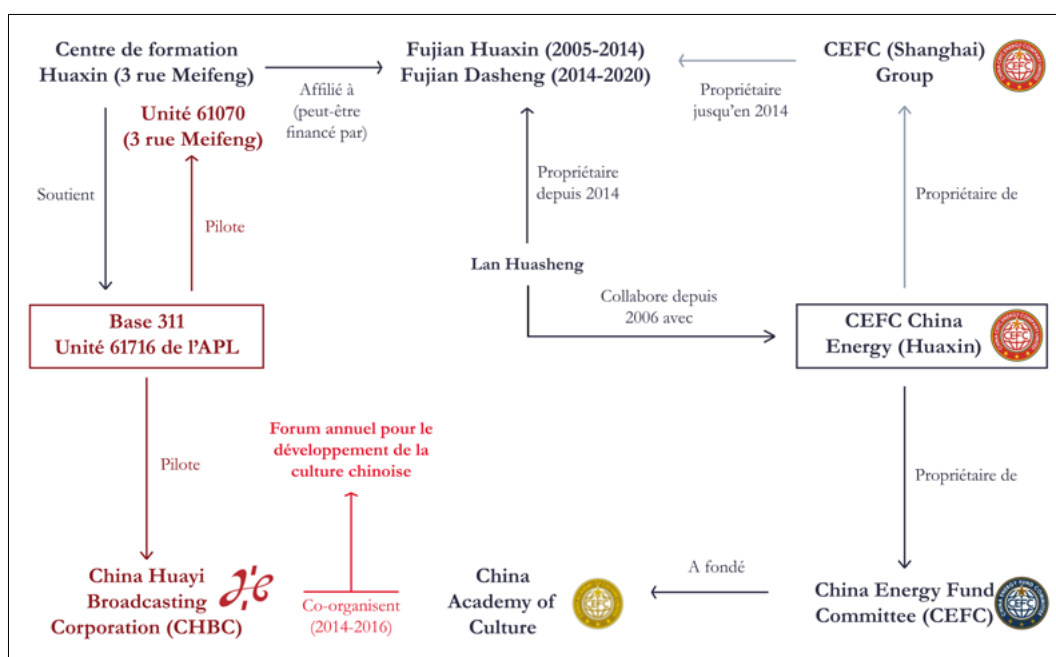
Centre de formation Huaxin (3 rue Meifeng)

Affilié à (peut-être financé par)

Fujian Huaxin (2005-2014) Fujian Dasheng (2014-2020)

Propriétaire jusqu'en 2014

CEFC (Shanghai) Group

CEFC

Unité 61070 (3 rue Meifeng)

Soutient

Pilote

Propriétaire depuis 2014

Propriétaire de

Lan Huasheng

Collabore depuis 2006 avec

Base 311 Unité 61716 de l'APL

CEFC China Energy (Huaxin)

CEFC

Pilote

Forum annuel pour le développement de la culture chinoise

Propriétaire de

China Huayi Broadcasting Corporation (CHBC)

Co-organisent (2014-2016)

China Academy of Culture

A fondé

China Energy Fund Committee (CEFC)

CEFC